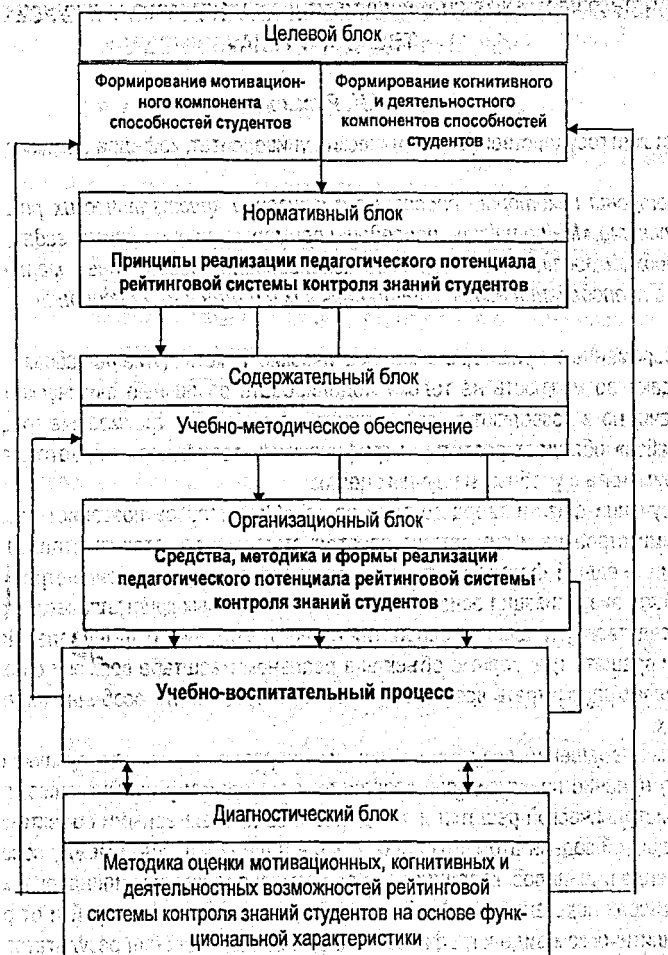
Целевой блок

Формирование мотивационного компонента способностей студентов

Формирование когнитивного и деятельностного компонентов способностей студентов

Нормативный блок

Принципы реализации педагогического потенциала рейтинговой системы контроля знаний студентов

Содержательный блок

Учебно-методическое обеспечение

Организационный блок

Средства, методика и формы реализации педагогического потенциала рейтинговой системы контроля знаний студентов

Учебно-воспитательный процесс

Диагностический блок

Методика оценки мотивационных, когнитивных и деятельностных возможностей рейтинговой системы контроля знаний студентов на основе функциональной характеристики